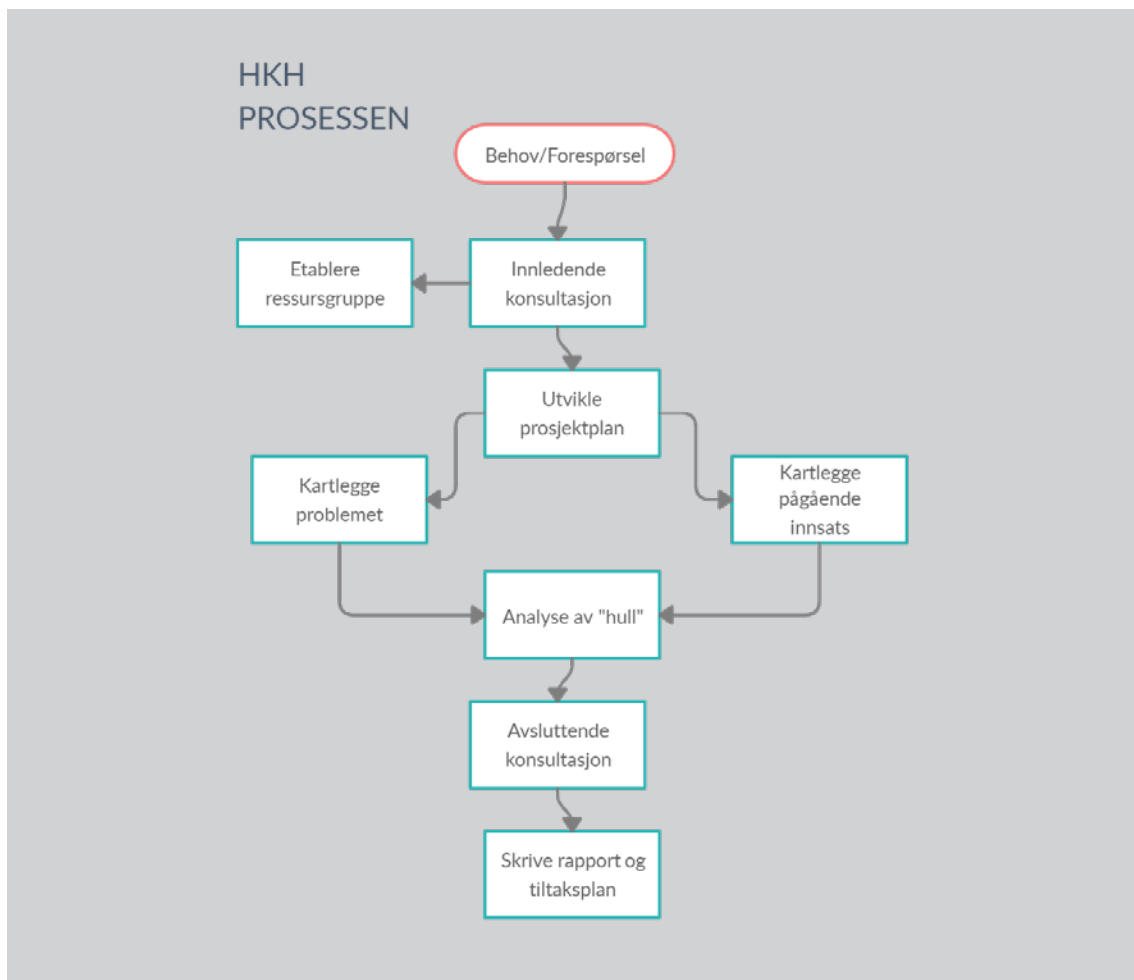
HKH
PROSESSEN

Behov/Forespørsel

Etablere ressursgruppe

Innledende konsultasjon

Utvikle prosjektplan

Kartlegge problemet

Kartlegge pågående innsats

Analyse av "hull"

Avsluttende konsultasjon

Skrive rapport og tiltaksplan